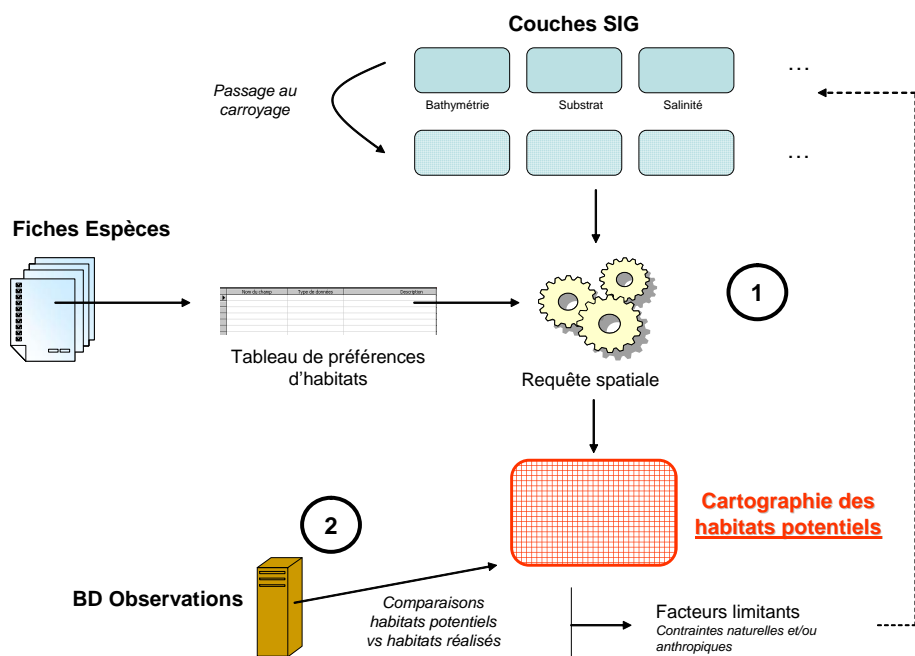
Couches SIG

Passage au carroyage

Bathymétrie

Substrat

Salinité

…

…

Fiches Espèces

Nom du champ

Type de données

Description

Tableau de préférences d'habitats

Requête spatiale

1

2

Cartographie des habitats potentiels

BD Observations

Comparaisons habitats potentiels vs habitats réalisés

Facteurs limitants

Contraintes naturelles et/ou anthropiques